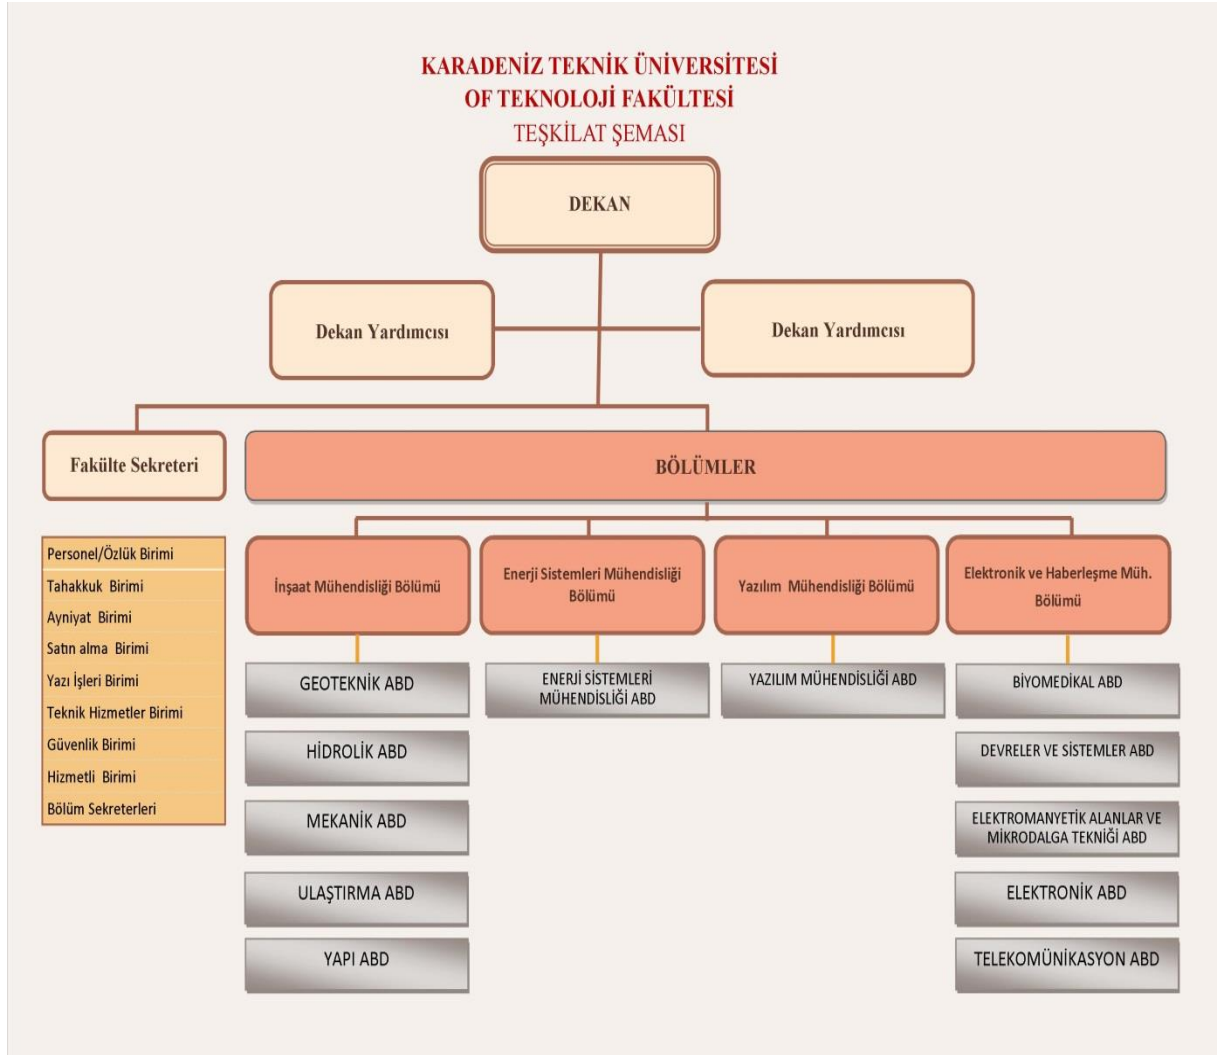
KARADENİZ TEKNİK ÜNİVERSİTESİ
OF TEKNOLOJİ FAKÜLTESİ
TEŞKİLAT ŞEMASI

DEKAN

Dekan Yardımcısı

Dekan Yardımcısı

Fakülte Sekreteri

BÖLÜMLER

Personel/Özlük Birimi
Tahakkuk Birimi
Ayniyat Birimi
Satın alma Birimi
Yazı İşleri Birimi
Teknik Hizmetler Birimi
Güvenlik Birimi
Hizmetli Birimi
Bölüm Sekreterleri

İnşaat Mühendisliği Bölümü

GEOTEKNİK ABD
HİDROLİK ABD
MEKANİK ABD
ULAŞTIRMA ABD
YAPI ABD

Enerji Sistemleri Mühendisliği Bölümü

ENERJİ SİSTEMLERİ MÜHENDİSLİĞİ ABD

Yazılım Mühendisliği Bölümü

YAZILIM MÜHENDİSLİĞİ ABD

Elektronik ve Haberleşme Müh. Bölümü

BİYOMEDİKAL ABD
DEVRELER VE SİSTEMLER ABD
ELEKTROMANYETİK ALANLAR VE MİKRODALGA TEKNİĞİ ABD
ELEKTRONİK ABD
TELEKOMÜNİKASYON ABD